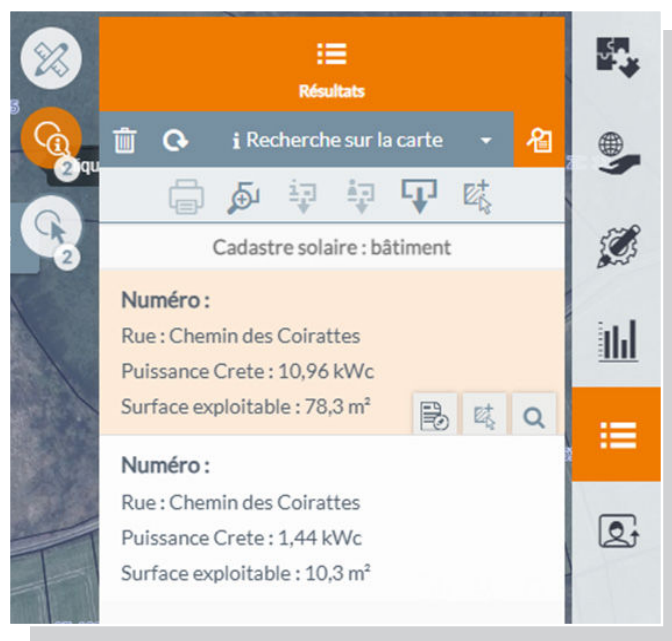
Résultats

Recherche sur la carte

2

2

Cadastre solaire : bâtiment

Numéro :
Rue : Chemin des Coirattes
Puissance Crete : 10,96 kWc
Surface exploitable : 78,3 m²

Numéro :
Rue : Chemin des Coirattes
Puissance Crete : 1,44 kWc
Surface exploitable : 10,3 m²